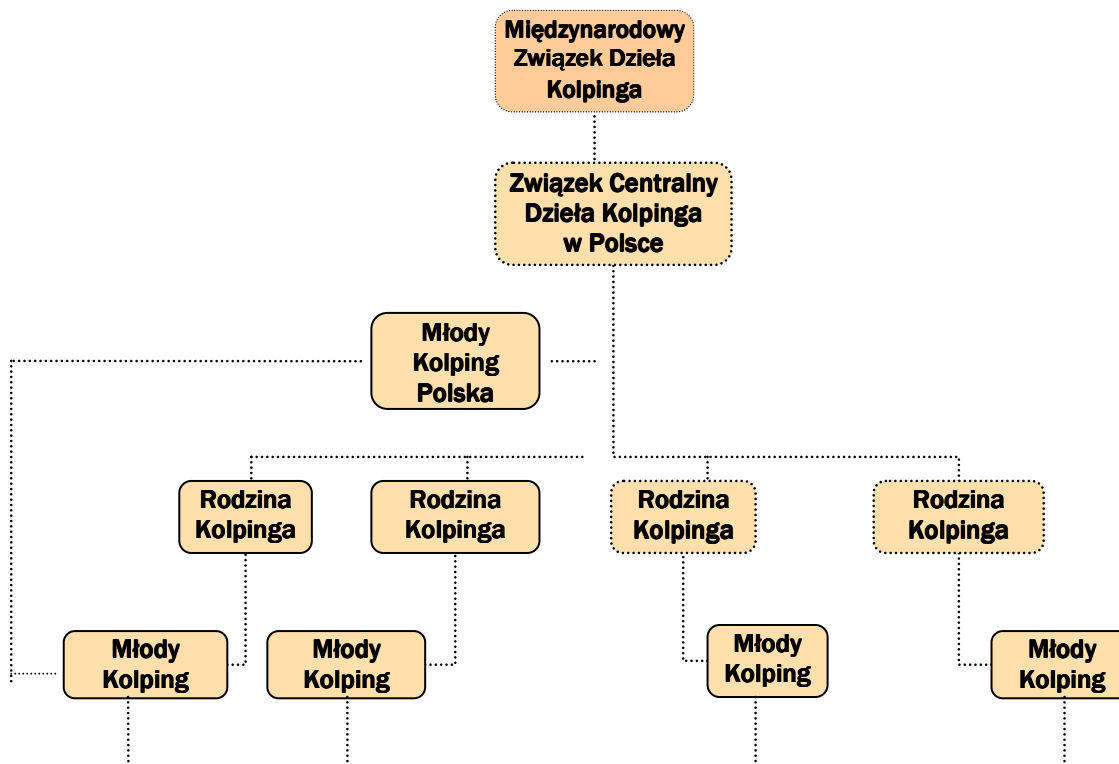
Międzynarodowy Związek Dzieła Kolpinga

Związek Centralny Dzieła Kolpinga w Polsce

Młody Kolping Polska

Rodzina Kolpinga

Rodzina Kolpinga

Rodzina Kolpinga

Rodzina Kolpinga

Młody Kolping

Młody Kolping

Młody Kolping

Młody Kolping